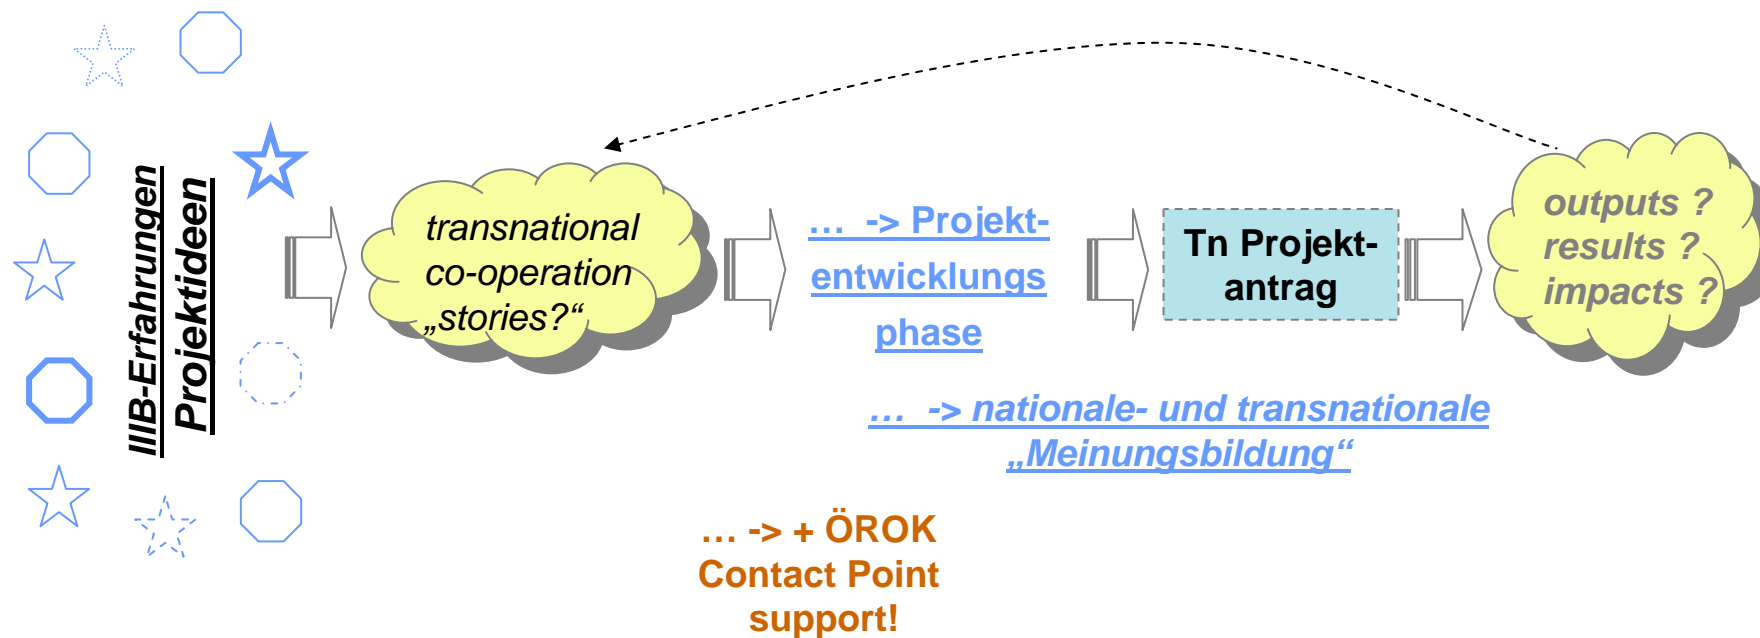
IIIB-Erfahrungen
Projektideen

transnational co-operation „stories?“

… -> Projekt-entwicklungs phase

Tn Projekt-antrag

outputs ?
results ?
impacts ?

… -> nationale- und transnationale „Meinungsbildung“

… -> + ÖROK Contact Point support!